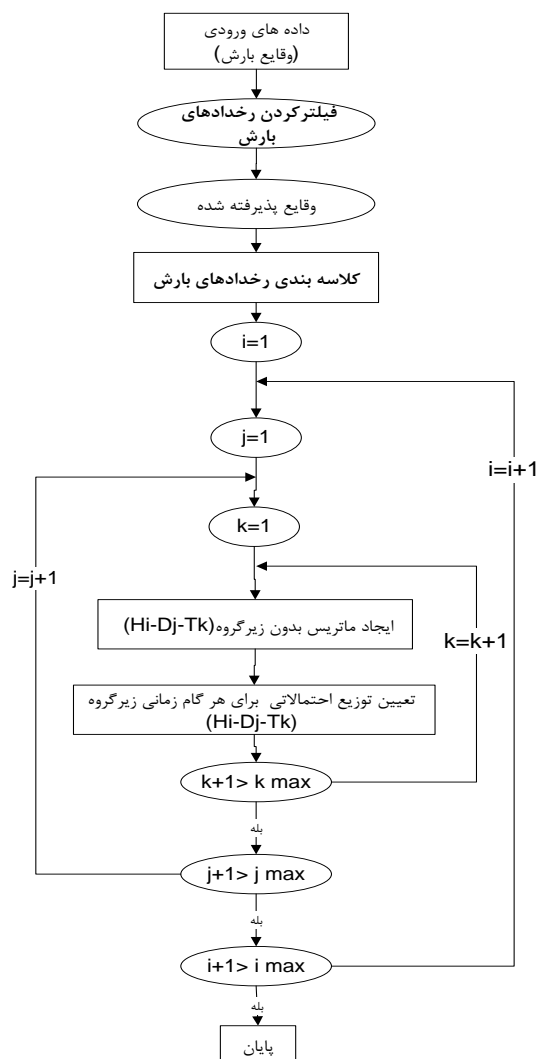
داده های ورودی
(وقایع بارش)

فیلترکردن رخدادهای بارش

وقایع پذیرفته شده

کلاسه بندی رخدادهای بارش

i=1

j=1

k=1

ایجاد ماتریس بدون زیرگروه(Hi-Dj-Tk)

تعیین توزیع احتمالاتی برای هر گام زمانی زیرگروه (Hi-Dj-Tk)

k+1> k max

بله

j+1> j max

بله

i+1> i max

بله

پایان

i=i+1

j=j+1

k=k+1